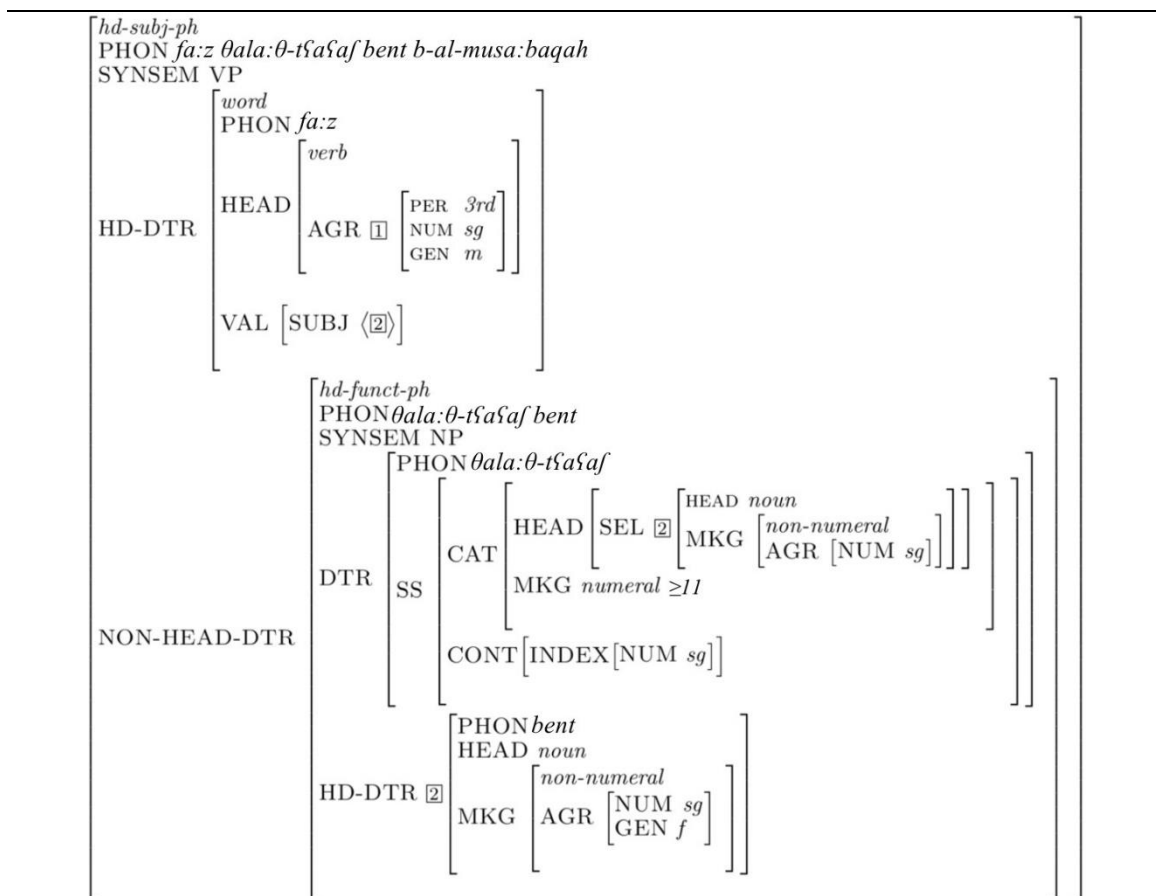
hd-subj-ph
PHON fa:z θala:θ-tʕaʕaʃ bent b-al-musa:baqah
SYNSEM VP

HD-DTR
word
PHON fa:z
HEAD
verb
AGR $\boxed{1}$
PER 3rd
NUM sg
GEN m
VAL [SUBJ ⟨$\boxed{2}$⟩]

NON-HEAD-DTR
hd-funct-ph
PHON θala:θ-tʕaʕaʃ bent
SYNSEM NP
DTR
PHON θala:θ-tʕaʕaʃ
SS
CAT
HEAD [SEL $\boxed{2}$ [HEAD noun
MKG [non-numeral
AGR [NUM sg]]]]
MKG numeral $\geq$11
CONT [INDEX [NUM sg]]

HD-DTR $\boxed{2}$
PHON bent
HEAD noun
MKG
non-numeral
AGR [NUM sg
GEN f]